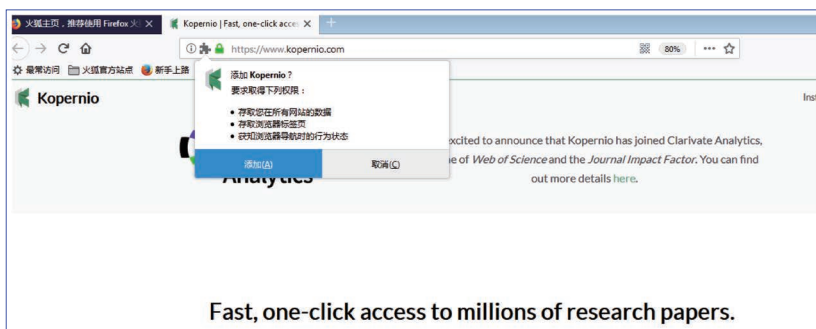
火狐主页，推荐使用 Firefox 火 ×
Kopernio | Fast, one-click acce ×
+

https://www.kopernio.com
80%
···

最常访问 火狐官方站点 新手上路

Kopernio

添加 Kopernio？
要求取得下列权限：

• 存取您在所有网站的数据
• 存取浏览器标签页
• 获取浏览器导航时的行为状态

添加(A)
取消(C)

Analytics

excited to announce that Kopernio has joined Clarivate Analytics, e of *Web of Science* and the *Journal Impact Factor*. You can find out more details here.

Inst

Fast, one-click access to millions of research papers.